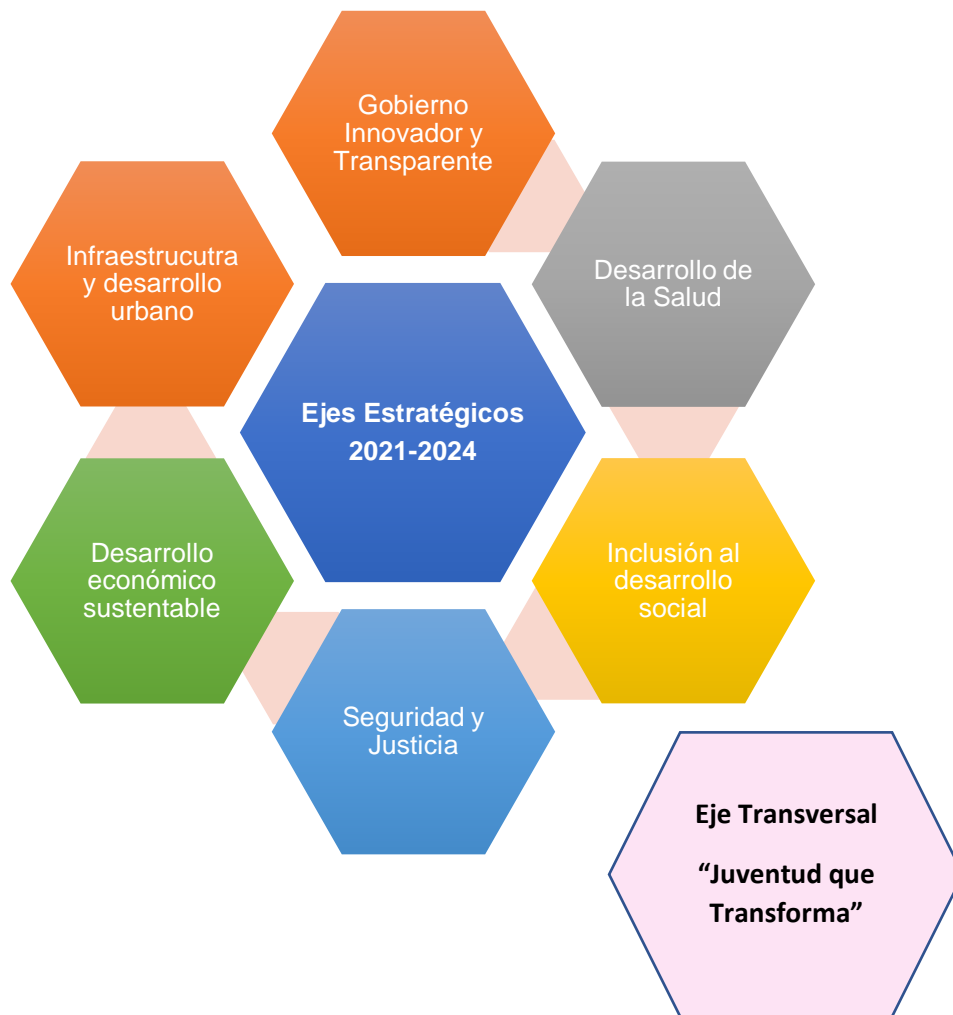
Gobierno Innovador y Transparente

Infraestrucutra y desarrollo urbano

Desarrollo de la Salud

Ejes Estratégicos 2021-2024

Desarrollo económico sustentable

Inclusión al desarrollo social

Seguridad y Justicia

Eje Transversal

“Juventud que Transforma”